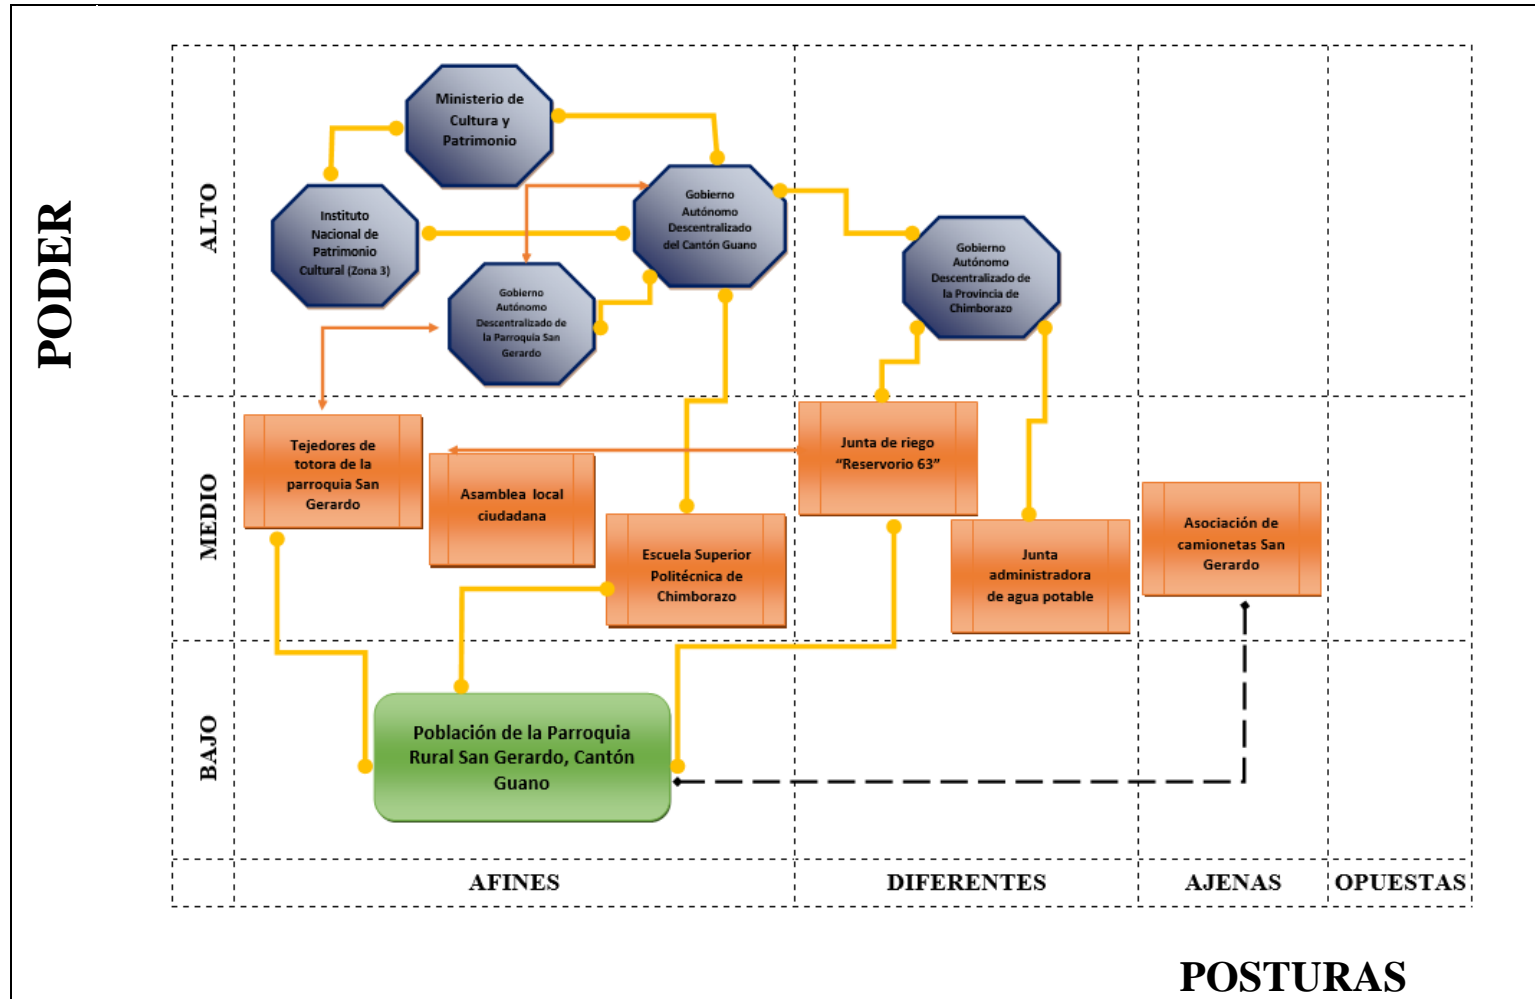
PODER

ALTO

Ministerio de Cultura y Patrimonio

Instituto Nacional de Patrimonio Cultural (Zona 3)

Gobierno Autónomo Descentralizado del Cantón Guano

Gobierno Autónomo Descentralizado de la Parroquia San Gerardo

Gobierno Autónomo Descentralizado de la Provincia de Chimborazo

MEDIO

Tejedores de totora de la parroquia San Gerardo

Asamblea local ciudadana

Escuela Superior Politécnica de Chimborazo

Junta de riego "Reservorio 63"

Junta administradora de agua potable

Asociación de camionetas San Gerardo

BAJO

Población de la Parroquia Rural San Gerardo, Cantón Guano

AFINES | DIFERENTES | AJENAS | OPUESTAS

POSTURAS